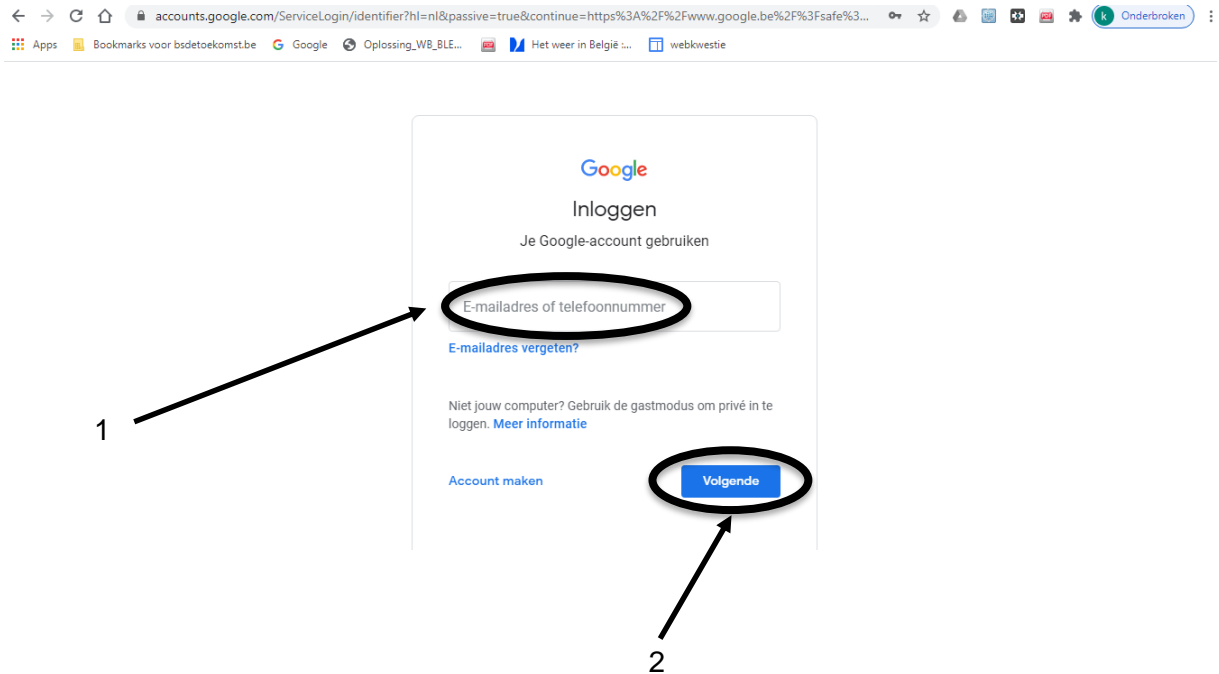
accounts.google.com/ServiceLogin/identifier?hl=nl&passive=true&continue=https%3A%2F%2Fwww.google.be%2F%3Fsafe%3...

k Onderbroken

Apps Bookmarks voor bsdetoekomst.be Google Oplossing_WB_BLE... Het weer in België :... webkwestie

Google

Inloggen

Je Google-account gebruiken

E-mailadres of telefoonnummer

E-mailadres vergeten?

Niet jouw computer? Gebruik de gastmodus om privé in te loggen. Meer informatie

Account maken

Volgende

1

2